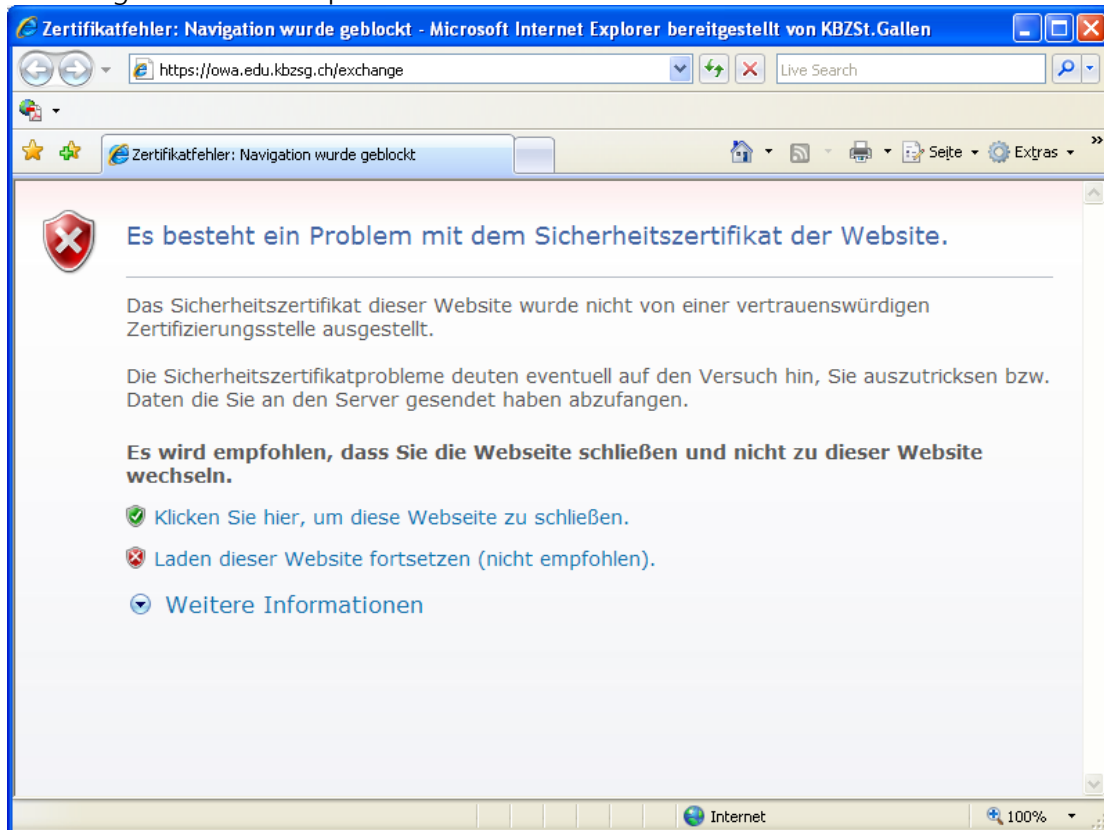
Zertifikatfehler: Navigation wurde geblockt - Microsoft Internet Explorer bereitgestellt von KBZSt.Gallen

https://owa.edu.kbzsg.ch/exchange

Live Search

Zertifikatfehler: Navigation wurde geblockt

Seite ▾ Extras ▾

Es besteht ein Problem mit dem Sicherheitszertifikat der Website.

Das Sicherheitszertifikat dieser Website wurde nicht von einer vertrauenswürdigen Zertifizierungsstelle ausgestellt.

Die Sicherheitszertifikatprobleme deuten eventuell auf den Versuch hin, Sie auszutricksen bzw. Daten die Sie an den Server gesendet haben abzufangen.

**Es wird empfohlen, dass Sie die Webseite schließen und nicht zu dieser Website wechseln.**

Klicken Sie hier, um diese Webseite zu schließen.

Laden dieser Website fortsetzen (nicht empfohlen).

Weitere Informationen

Internet

100%